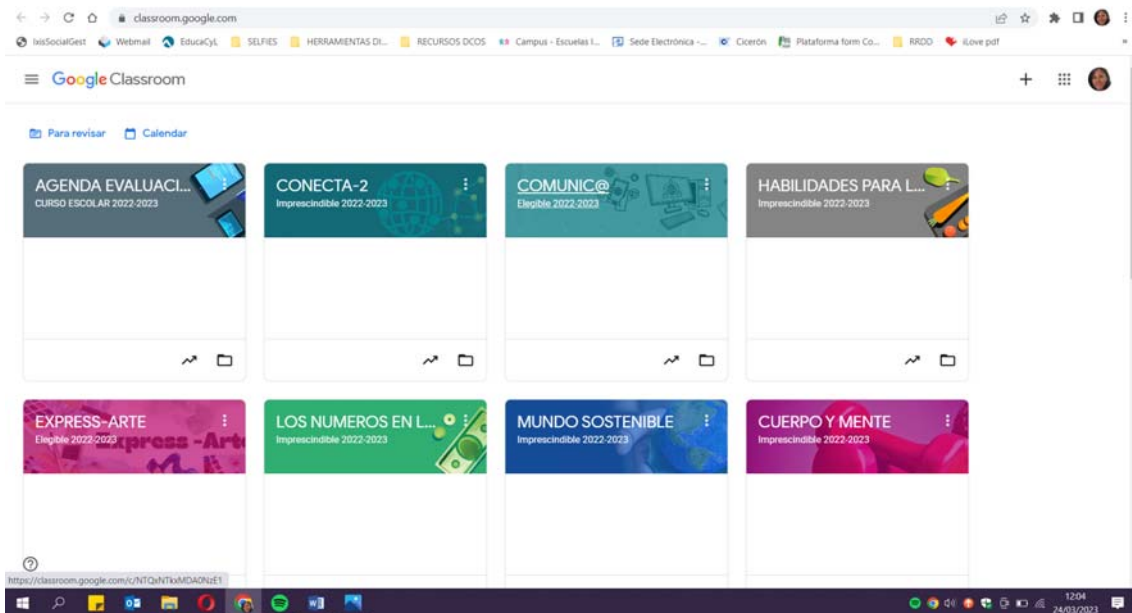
classroom.google.com

IxisSocialGest Webmail EducaCyL SELFIES HERRAMIENTAS DI... RECURSOS DCOS Campus - Escuelas I... Sede Electrónica -... Cicerón Plataforma form Co... RRDD iLove pdf

Google Classroom

Para revisar Calendar

AGENDA EVALUACI...
CURSO ESCOLAR 2022-2023

CONECTA-2
Imprescindible 2022-2023

COMUNIC@
Elegible 2022-2023

HABILIDADES PARA L...
Imprescindible 2022-2023

EXPRESS-ARTE
Elegible 2022-2023

LOS NUMEROS EN L...
Imprescindible 2022-2023

MUNDO SOSTENIBLE
Imprescindible 2022-2023

CUERPO Y MENTE
Imprescindible 2022-2023

https://classroom.google.com/c/NTQxNTkxMDA0NzE1

12:04
24/03/2023